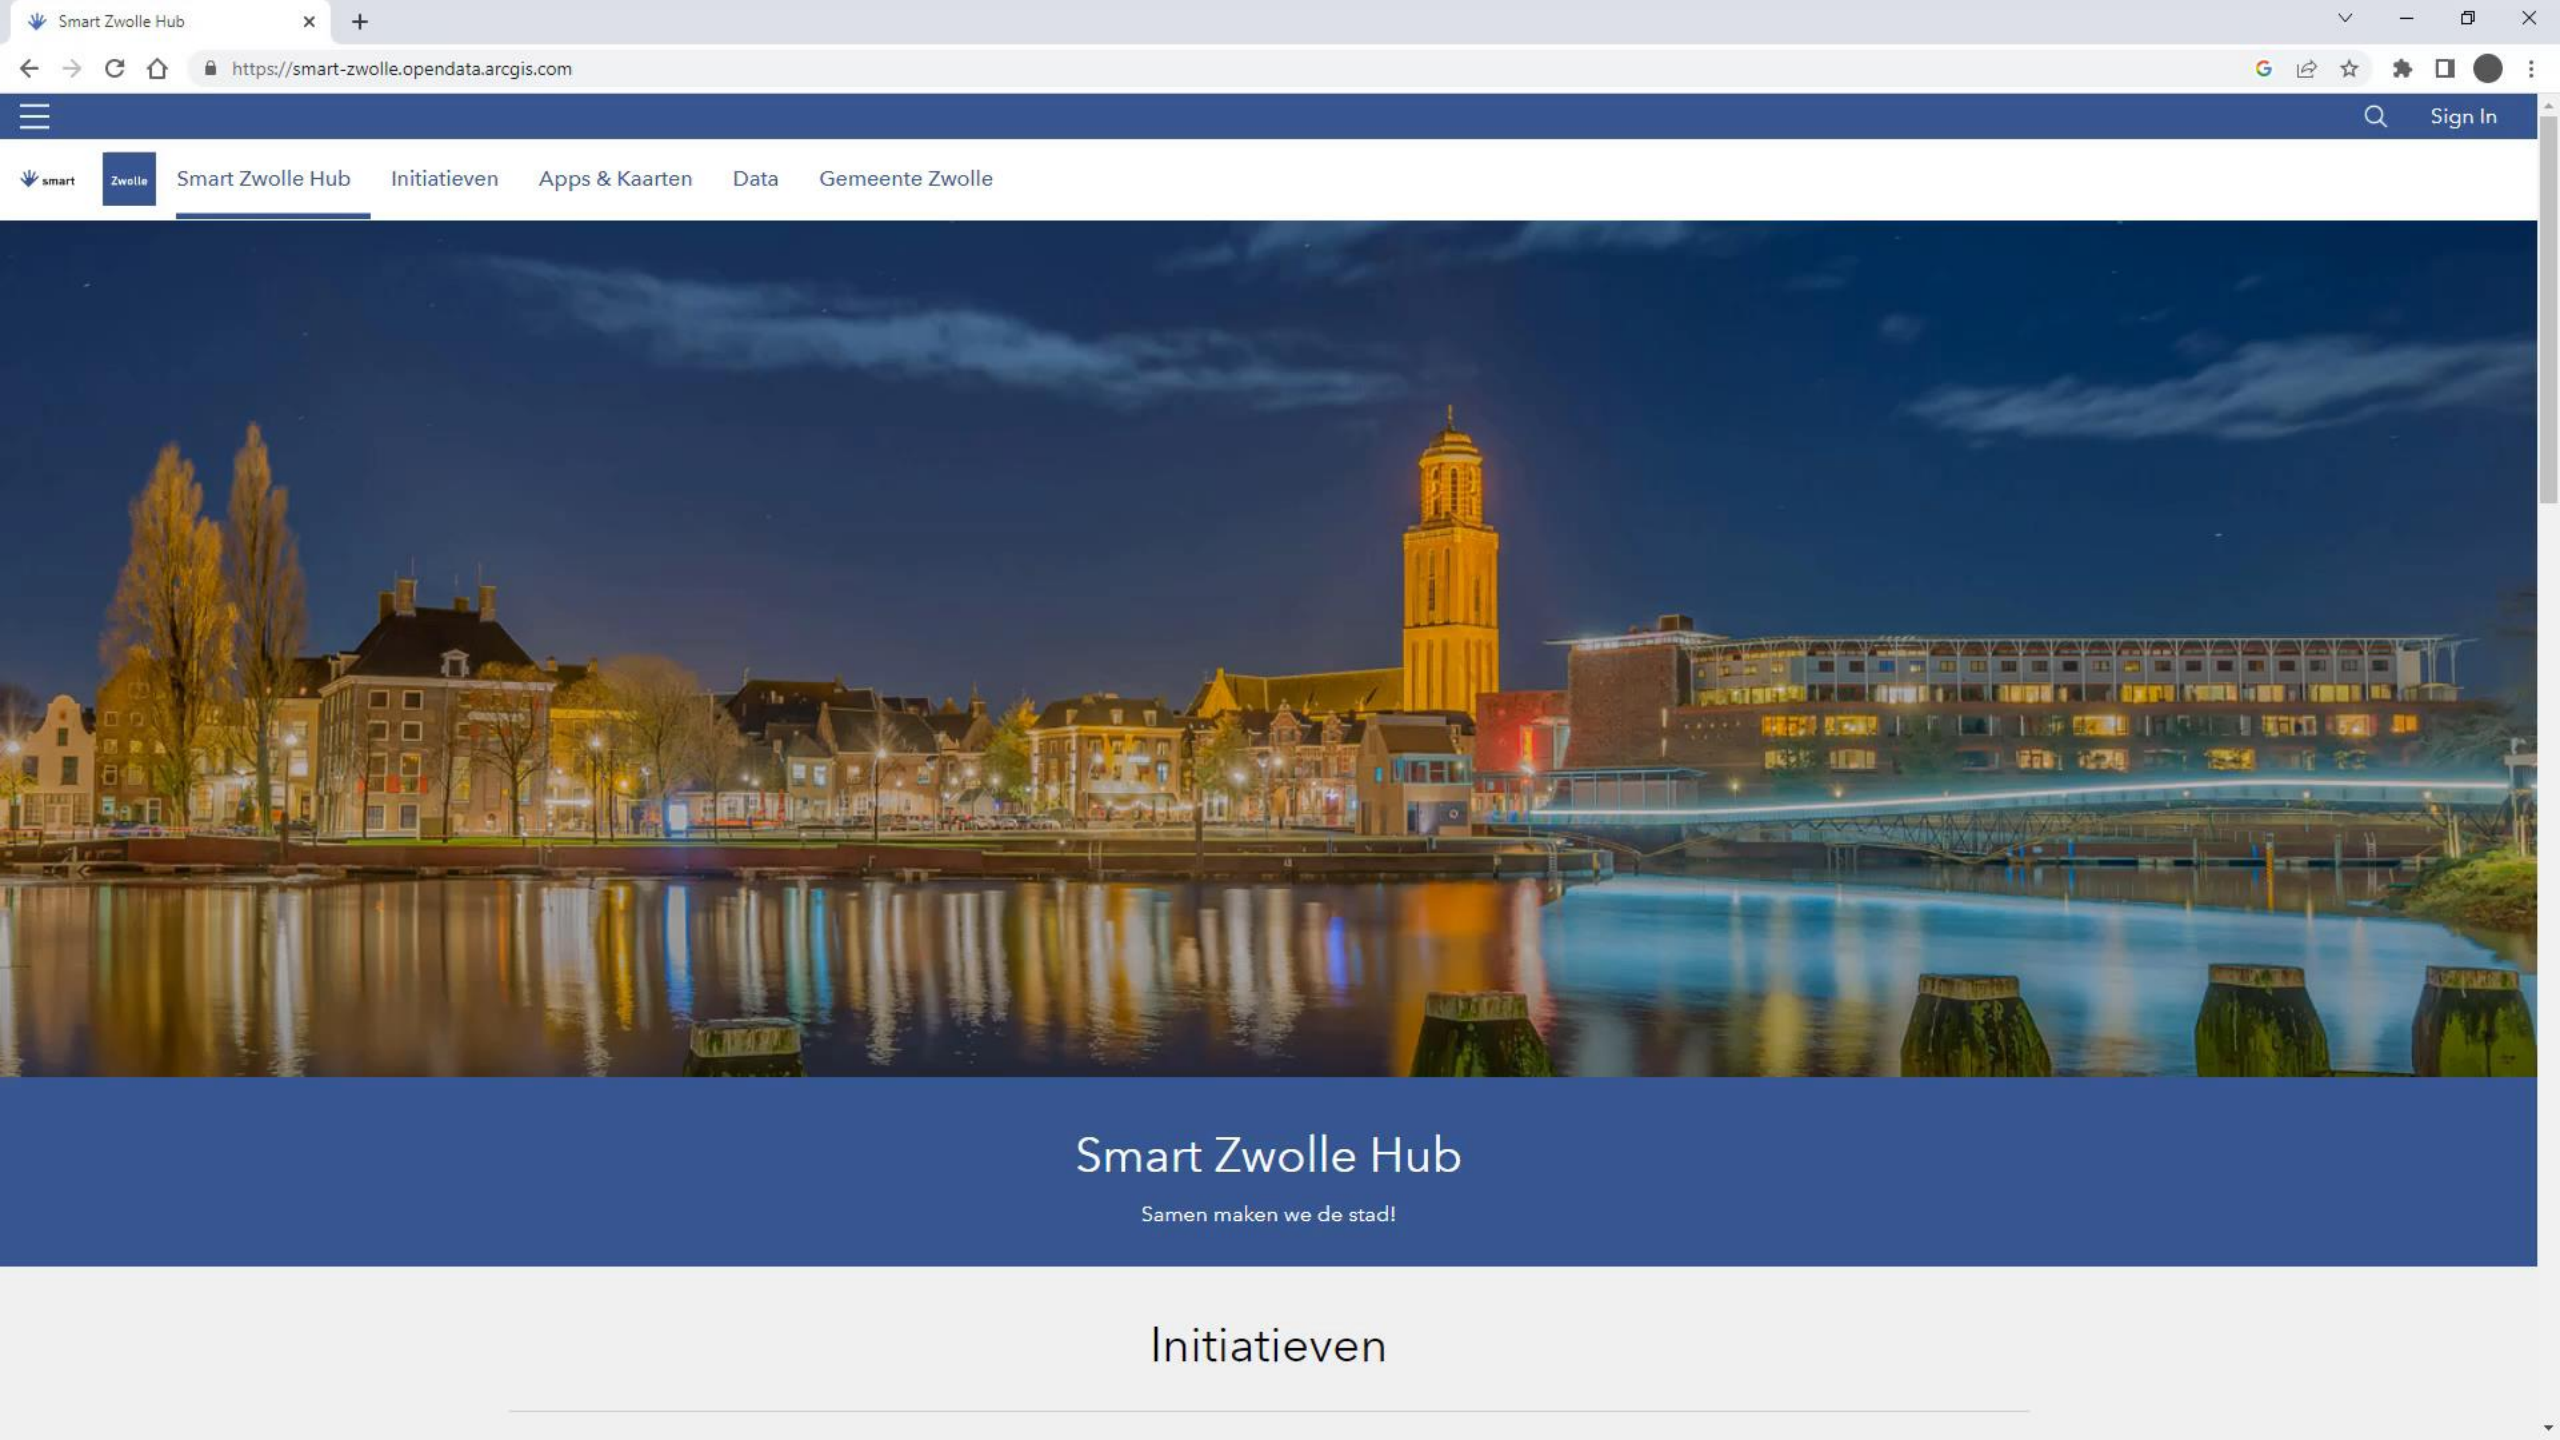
Smart Zwolle Hub

https://smart-zwolle.opendata.arcgis.com

Sign In

smart Zwolle Smart Zwolle Hub Initiatieven Apps & Kaarten Data Gemeente Zwolle

Smart Zwolle Hub

Samen maken we de stad!

Initiatieven